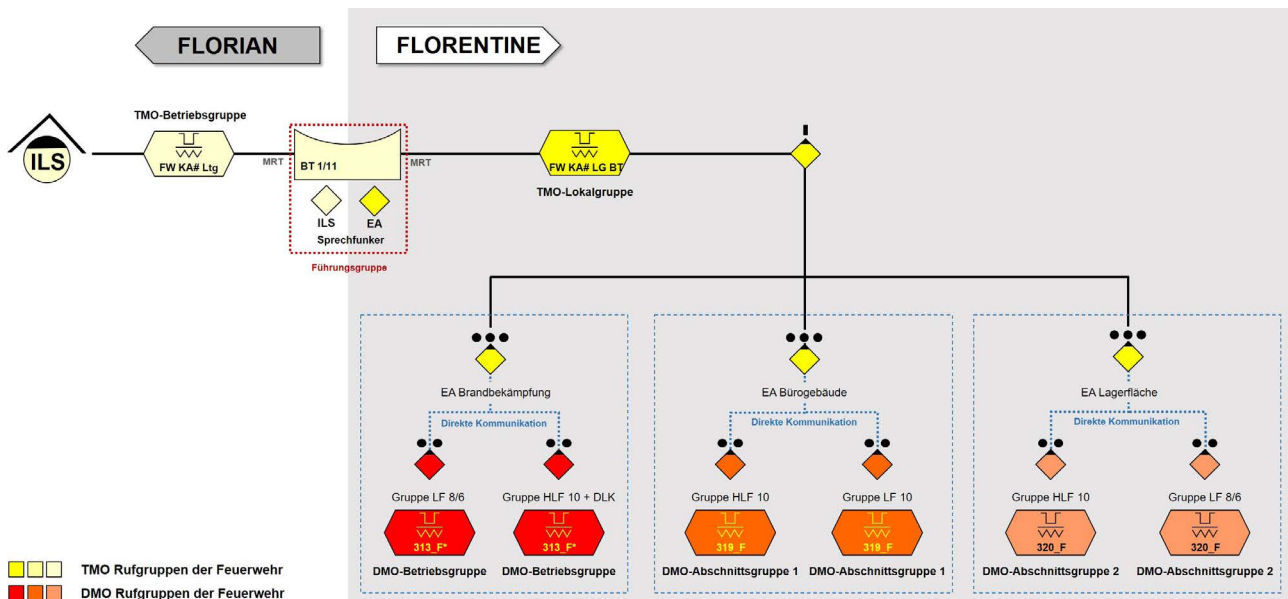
FLORIAN

FLORENTINE

TMO-Betriebsgruppe

ILS

FW KA# Ltg

MRT

BT 1/11

MRT

ILS

EA

Sprechfunker

Führungsgruppe

FW KA# LG BT

TMO-Lokalgruppe

EA Brandbekämpfung

Direkte Kommunikation

Gruppe LF 8/6

313_F*

DMO-Betriebsgruppe

Gruppe HLF 10 + DLK

313_F*

DMO-Betriebsgruppe

EA Bürogebäude

Direkte Kommunikation

Gruppe HLF 10

319_F

DMO-Abschnittsgruppe 1

Gruppe LF 10

319_F

DMO-Abschnittsgruppe 1

EA Lagerfläche

Direkte Kommunikation

Gruppe HLF 10

320_F

DMO-Abschnittsgruppe 2

Gruppe LF 8/6

320_F

DMO-Abschnittsgruppe 2

TMO Rufgruppen der Feuerwehr

DMO Rufgruppen der Feuerwehr